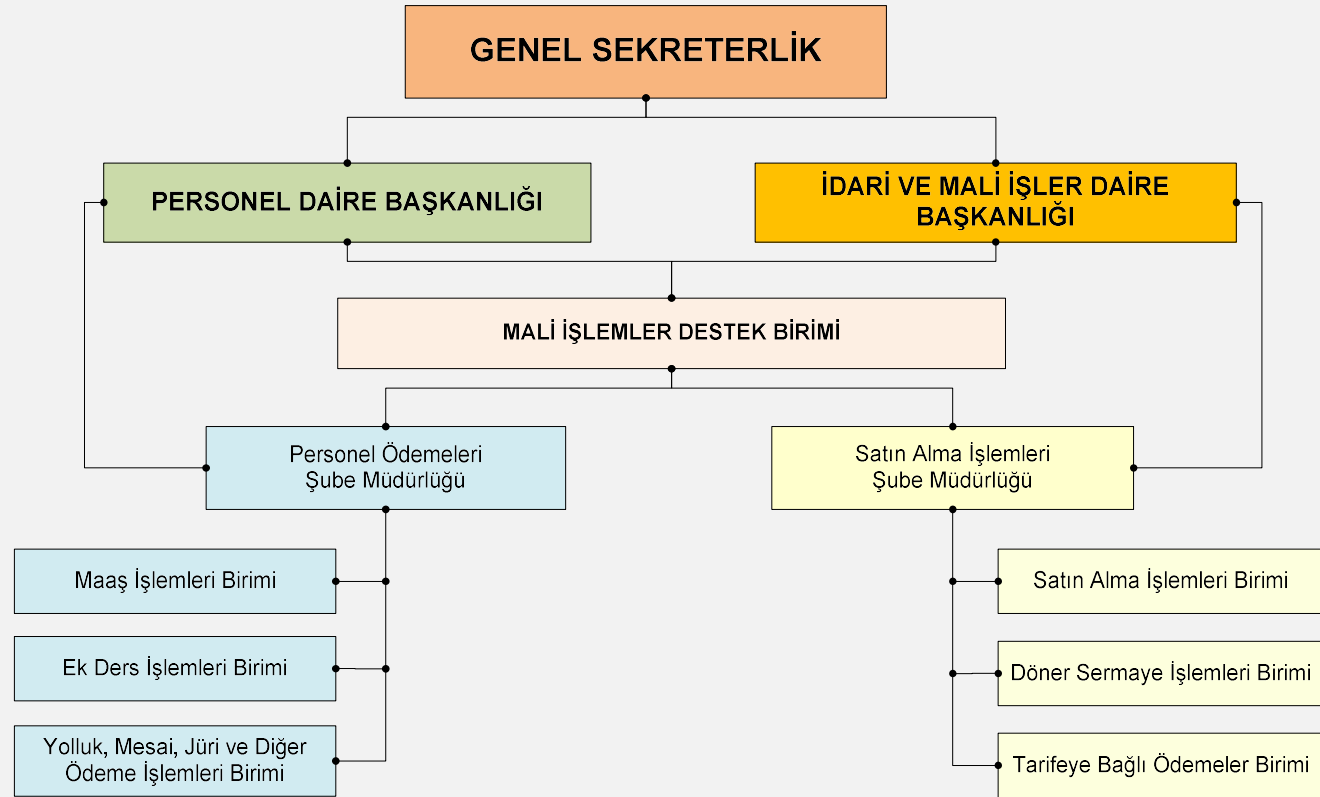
GENEL SEKRETERLİK

PERSONEL DAİRE BAŞKANLIĞI

İDARİ VE MALİ İŞLER DAİRE BAŞKANLIĞI

MALİ İŞLEMLER DESTEK BİRİMİ

Personel Ödemeleri Şube Müdürlüğü

Satın Alma İşlemleri Şube Müdürlüğü

Maaş İşlemleri Birimi

Ek Ders İşlemleri Birimi

Yolluk, Mesai, Jüri ve Diğer Ödeme İşlemleri Birimi

Satın Alma İşlemleri Birimi

Döner Sermaye İşlemleri Birimi

Tarifeye Bağlı Ödemeler Birimi